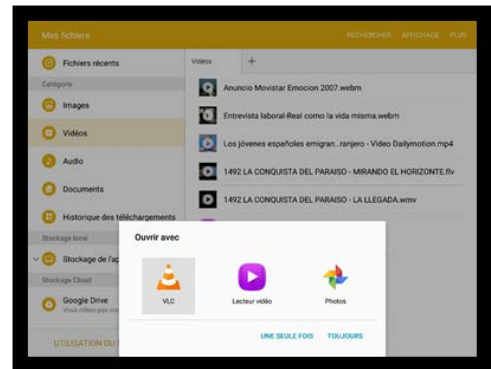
Mes fichiers
RECHERCHER AFFICHAGE PLUS

Fichiers récents
Catégorie
Images
Vidéos
Audio
Documents
Historique des téléchargements
Stockage local
Stockage de l'ap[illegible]
Stockage Cloud
Google Drive
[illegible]
UTILISATION DU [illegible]

Vidéos +
Anuncio Movistar Emocion 2007.webm
Entrevista laboral-Real como la vida misma.webm
Los jóvenes españoles emigran...ranjero - Video Dailymotion.mp4
1492 LA CONQUISTA DEL PARAISO - MIRANDO EL HORIZONTE.flv
1492 LA CONQUISTA DEL PARAISO - LA LLEGADA.wmv

Ouvrir avec
VLC
Lecteur vidéo
Photos
UNE SEULE FOIS
TOUJOURS